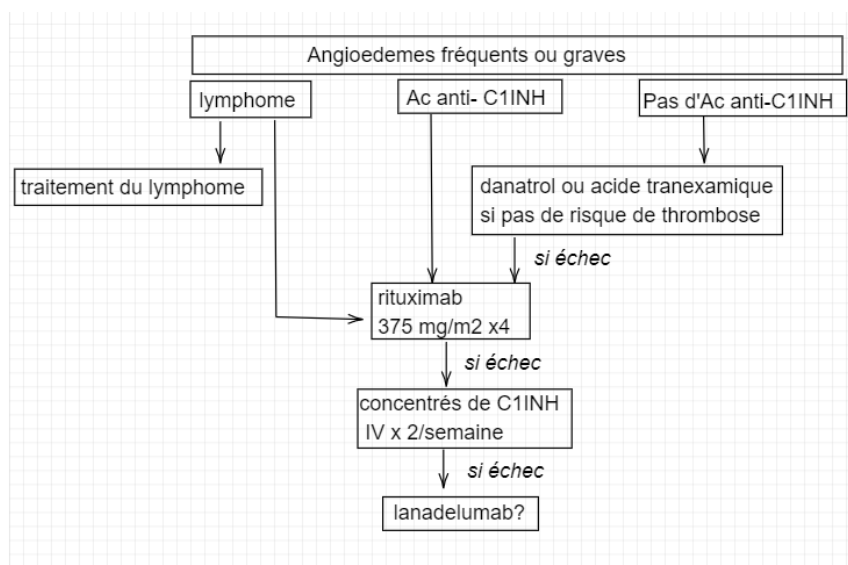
Angioedemes fréquents ou graves

lymphome

Ac anti- C1INH

Pas d'Ac anti-C1INH

traitement du lymphome

danatrol ou acide tranexamique si pas de risque de thrombose

si échec

rituximab 375 mg/m2 x4

si échec

concentrés de C1INH IV x 2/semaine

si échec

lanadelumab?